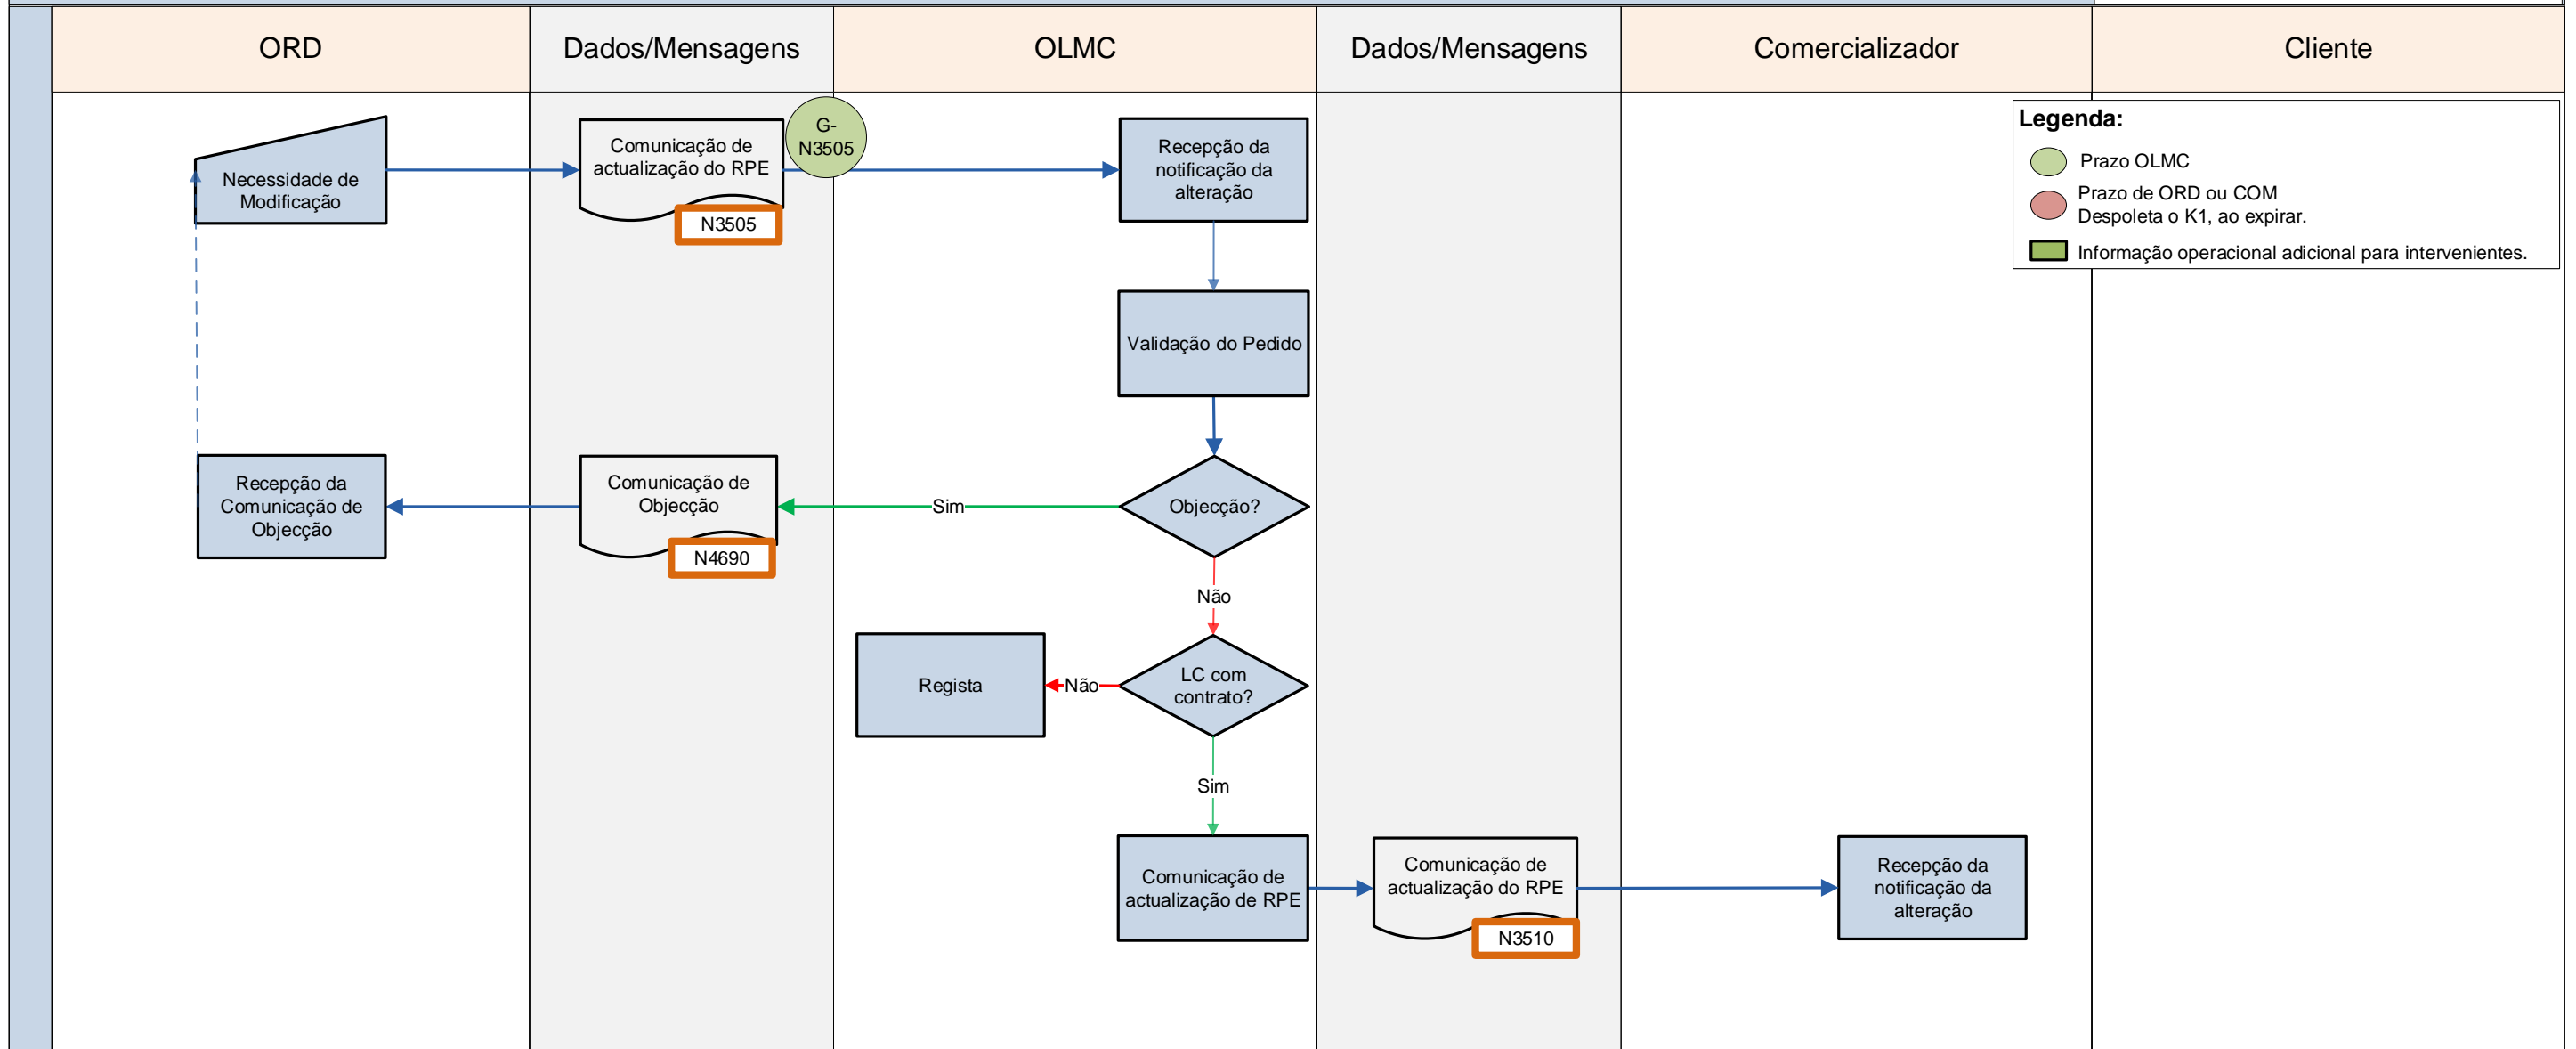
ORD | Dados/Mensagens | OLMC | Dados/Mensagens | Comercializador | Cliente

Legenda:
Prazo OLMC
Prazo de ORD ou COM Despoleta o K1, ao expirar.
Informação operacional adicional para intervenientes.

Necessidade de Modificação

Comunicação de actualização do RPE
N3505

G-N3505

Recepção da notificação da alteração

Validação do Pedido

Objecção?

Sim

Comunicação de Objecção
N4690

Recepção da Comunicação de Objecção

Não

LC com contrato?

Não

Regista

Sim

Comunicação de actualização de RPE

Comunicação de actualização do RPE
N3510

Recepção da notificação da alteração